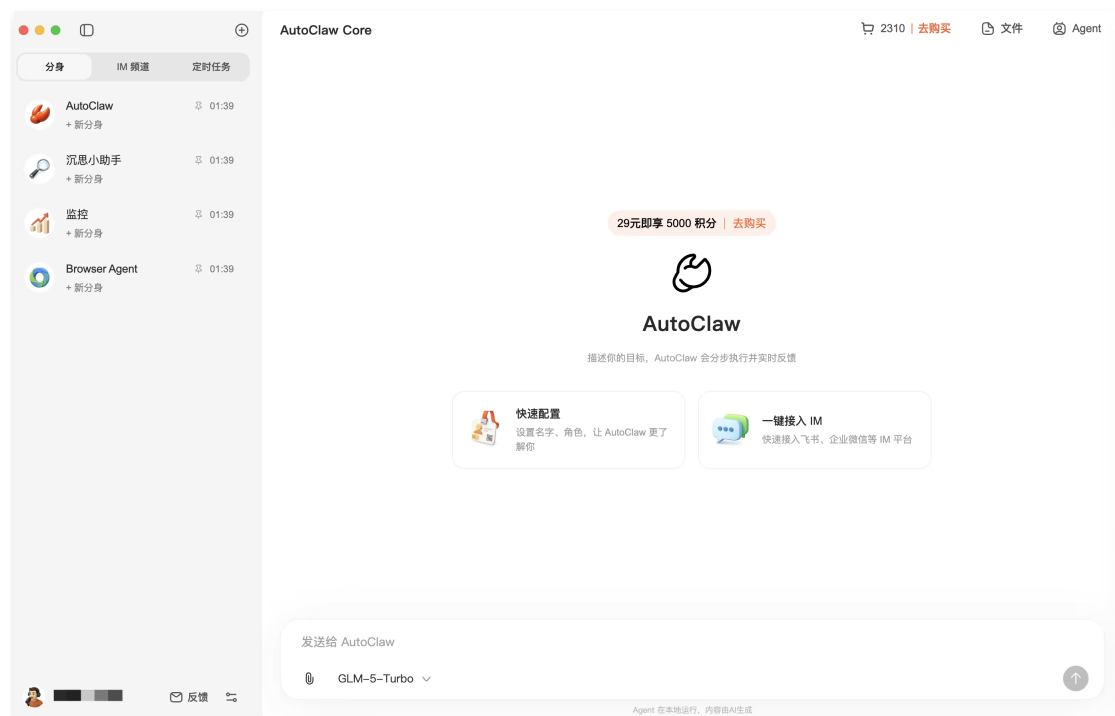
分身
IM 频道
定时任务

AutoClaw 01:39
+ 新分身

沉思小助手 01:39
+ 新分身

监控 01:39
+ 新分身

Browser Agent 01:39
+ 新分身

反馈

AutoClaw Core

2310 | 去购买
文件
Agent

29元即享 5000 积分 | 去购买

AutoClaw

描述你的目标，AutoClaw 会分步执行并实时反馈

快速配置
设置名字、角色，让 AutoClaw 更了解你

一键接入 IM
快速接入飞书、企业微信等 IM 平台

发送给 AutoClaw

GLM-5-Turbo

Agent 在本地运行，内容由AI生成